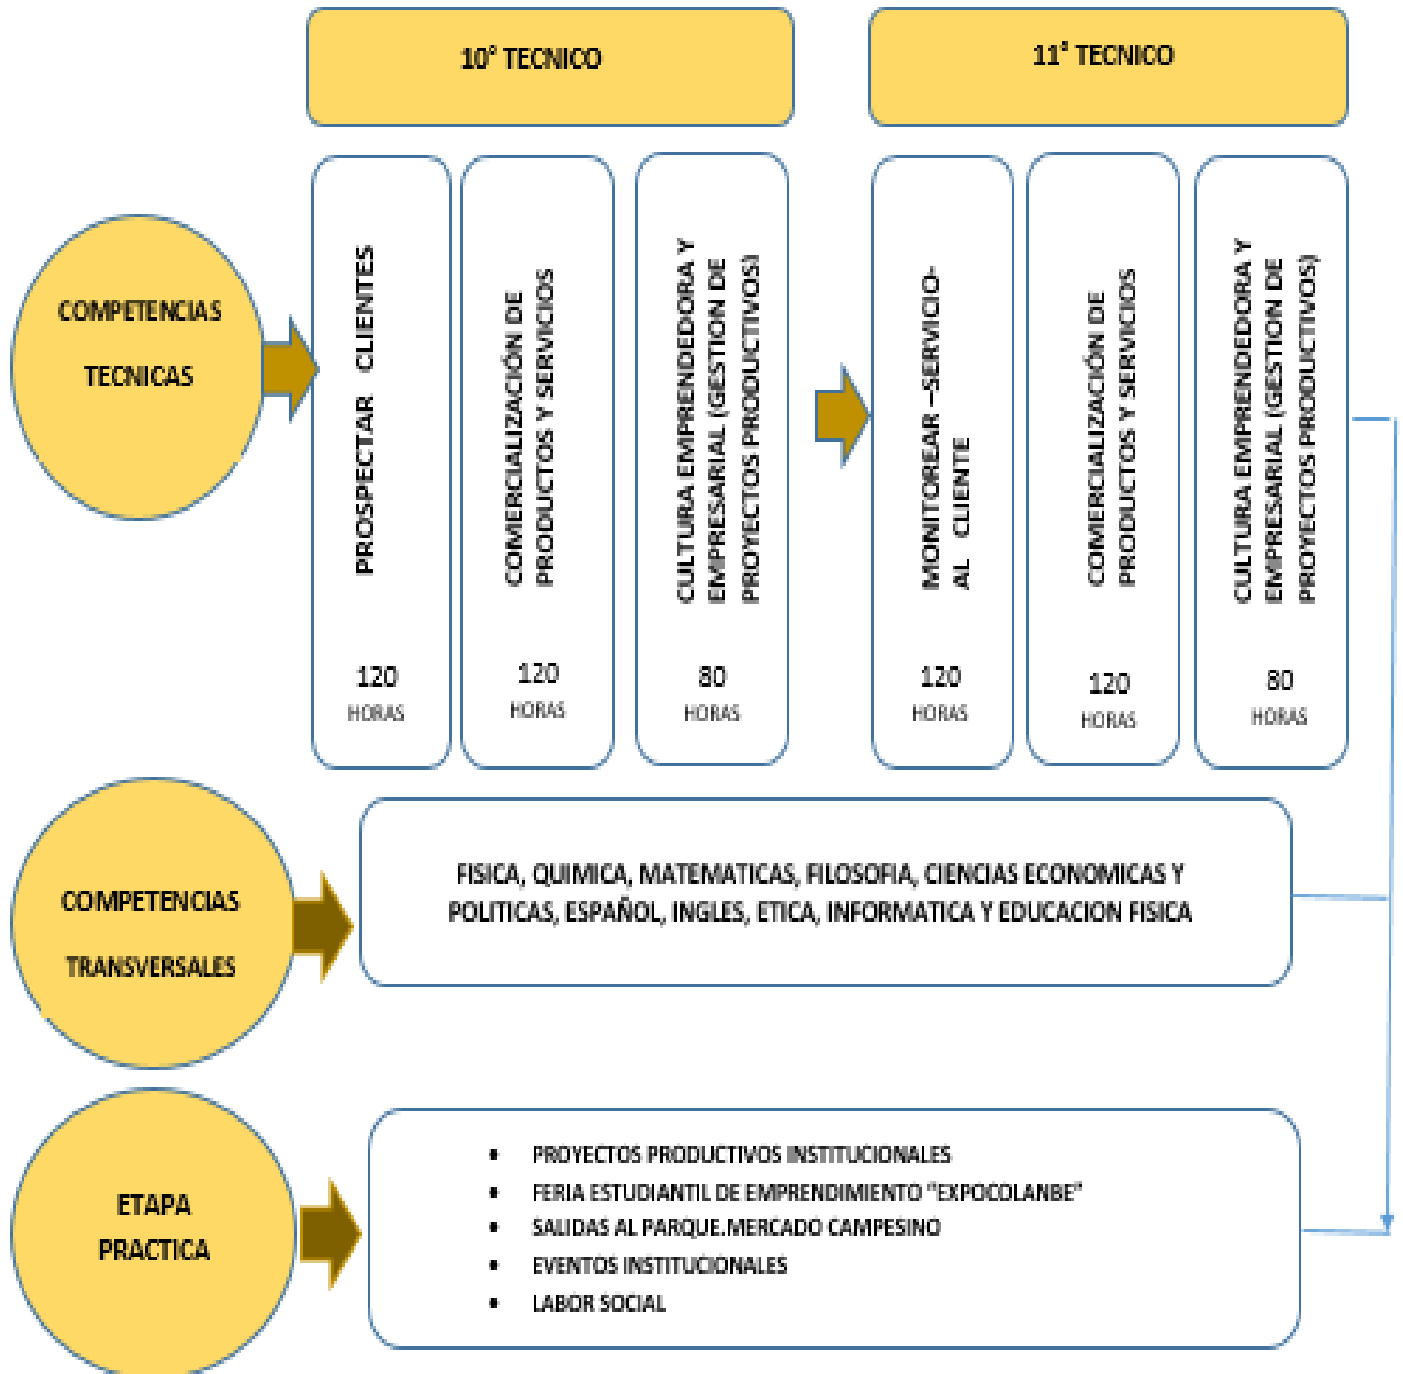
10° TECNICO

11° TECNICO

COMPETENCIAS TECNICAS

PROSPECTAR CLIENTES

120 HORAS

COMERCIALIZACIÓN DE PRODUCTOS Y SERVICIOS

120 HORAS

CULTURA EMPRENDEDORA Y EMPRESARIAL (GESTION DE PROYECTOS PRODUCTIVOS)

80 HORAS

MONITOREAR –SERVICIO- AL CLIENTE

120 HORAS

COMERCIALIZACIÓN DE PRODUCTOS Y SERVICIOS

120 HORAS

CULTURA EMPRENDEDORA Y EMPRESARIAL (GESTION DE PROYECTOS PRODUCTIVOS)

80 HORAS

COMPETENCIAS TRANSVERSALES

FISICA, QUIMICA, MATEMATICAS, FILOSOFIA, CIENCIAS ECONOMICAS Y POLITICAS, ESPAÑOL, INGLES, ETICA, INFORMATICA Y EDUCACION FISICA

ETAPA PRACTICA

• PROYECTOS PRODUCTIVOS INSTITUCIONALES
• FERIA ESTUDIANTIL DE EMPRENDIMIENTO "EXPOCOLANBE"
• SALIDAS AL PARQUE.MERCADO CAMPESINO
• EVENTOS INSTITUCIONALES
• LABOR SOCIAL